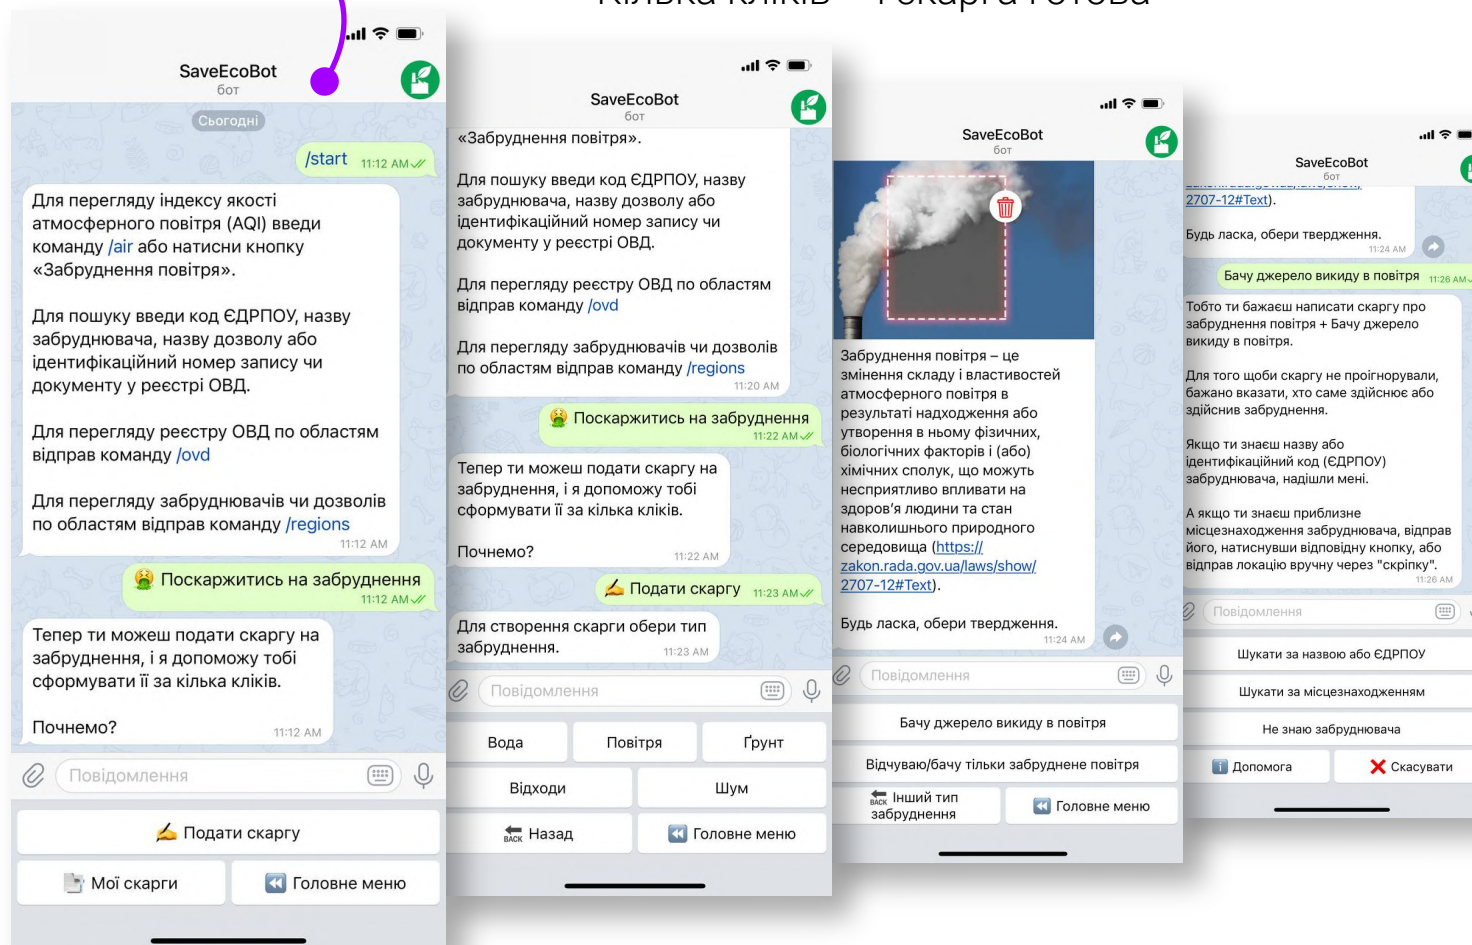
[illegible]

SaveEcoBot
бот

Сьогодні

/start 11:12 AM

Для перегляду індексу якості атмосферного повітря (AQI) введи команду /air або натисни кнопку «Забруднення повітря».

Для пошуку введи код ЄДРПОУ, назву забруднювача, назву дозволу або ідентифікаційний номер запису чи документу у реєстрі ОВД.

Для перегляду реєстру ОВД по областям відправ команду /ovd

Для перегляду забруднювачів чи дозволів по областям відправ команду /regions 11:12 AM

Поскаржитись на забруднення 11:12 AM

Тепер ти можеш подати скаргу на забруднення, і я допоможу тобі сформувати її за кілька кліків.

Почнемо? 11:12 AM

Повідомлення

Подати скаргу

Мої скарги | Головне меню

SaveEcoBot
бот

«Забруднення повітря».

Для пошуку введи код ЄДРПОУ, назву забруднювача, назву дозволу або ідентифікаційний номер запису чи документу у реєстрі ОВД.

Для перегляду реєстру ОВД по областям відправ команду /ovd

Для перегляду забруднювачів чи дозволів по областям відправ команду /regions 11:20 AM

Поскаржитись на забруднення 11:22 AM

Тепер ти можеш подати скаргу на забруднення, і я допоможу тобі сформувати її за кілька кліків.

Почнемо? 11:22 AM

Подати скаргу 11:23 AM

Для створення скарги обери тип забруднення. 11:23 AM

Повідомлення

Вода | Повітря | Ґрунт

Відходи | Шум

Назад | Головне меню

SaveEcoBot
бот

Забруднення повітря – це змінення складу і властивостей атмосферного повітря в результаті надходження або утворення в ньому фізичних, біологічних факторів і (або) хімічних сполук, що можуть несприятливо впливати на здоров'я людини та стан навколишнього природного середовища (https://zakon.rada.gov.ua/laws/show/2707-12#Text).

Будь ласка, обери твердження. 11:24 AM

Повідомлення

Бачу джерело викиду в повітря

Відчуваю/бачу тільки забруднене повітря

Інший тип забруднення | Головне меню

SaveEcoBot
бот

2707-12#Text).

Будь ласка, обери твердження. 11:24 AM

Бачу джерело викиду в повітря 11:26 AM

Тобто ти бажаєш написати скаргу про забруднення повітря + Бачу джерело викиду в повітря.

Для того щоби скаргу не проігнорували, бажано вказати, хто саме здійснює або здійснив забруднення.

Якщо ти знаєш назву або ідентифікаційний код (ЄДРПОУ) забруднювача, надішли мені.

А якщо ти знаєш приблизне місцезнаходження забруднювача, відправ його, натиснувши відповідну кнопку, або відправ локацію вручну через "скріпку". 11:26 AM

Повідомлення

Шукати за назвою або ЄДРПОУ

Шукати за місцезнаходженням

Не знаю забруднювача

Допомога | Скасувати